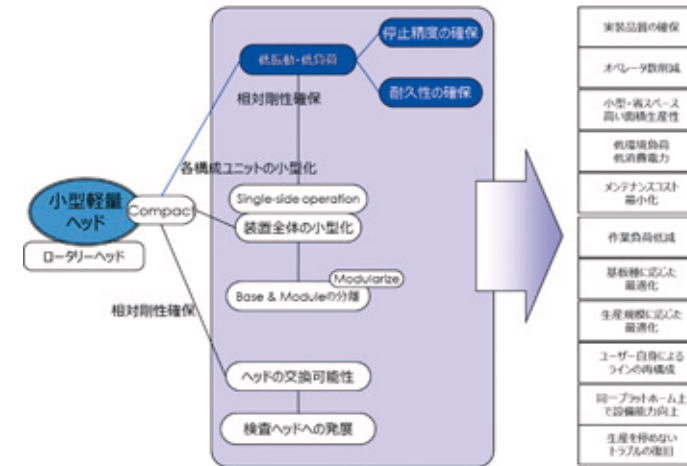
小型軽量ヘッド

ロータリーヘッド

Compact

相対剛性確保

各構成ユニットの小型化

相対剛性確保

低振動・低負荷

停止精度の確保

耐久性の確保

Single-side operation

装置全体の小型化

Modularize

Base & Moduleの分離

ヘッドの交換可能性

検査ヘッドへの発展

実装品質の確保

オペレータ数削減

小型・省スペース
高い面積生産性

低環境負荷
低消費電力

メンテナンスコスト
最小化

作業負荷低減

基板種に応じた
最適化

生産規模に応じた
最適化

ユーザー自身による
ラインの再構成

同一プラットホーム上
で設備能力向上

生産を停めない
トラブルの復旧